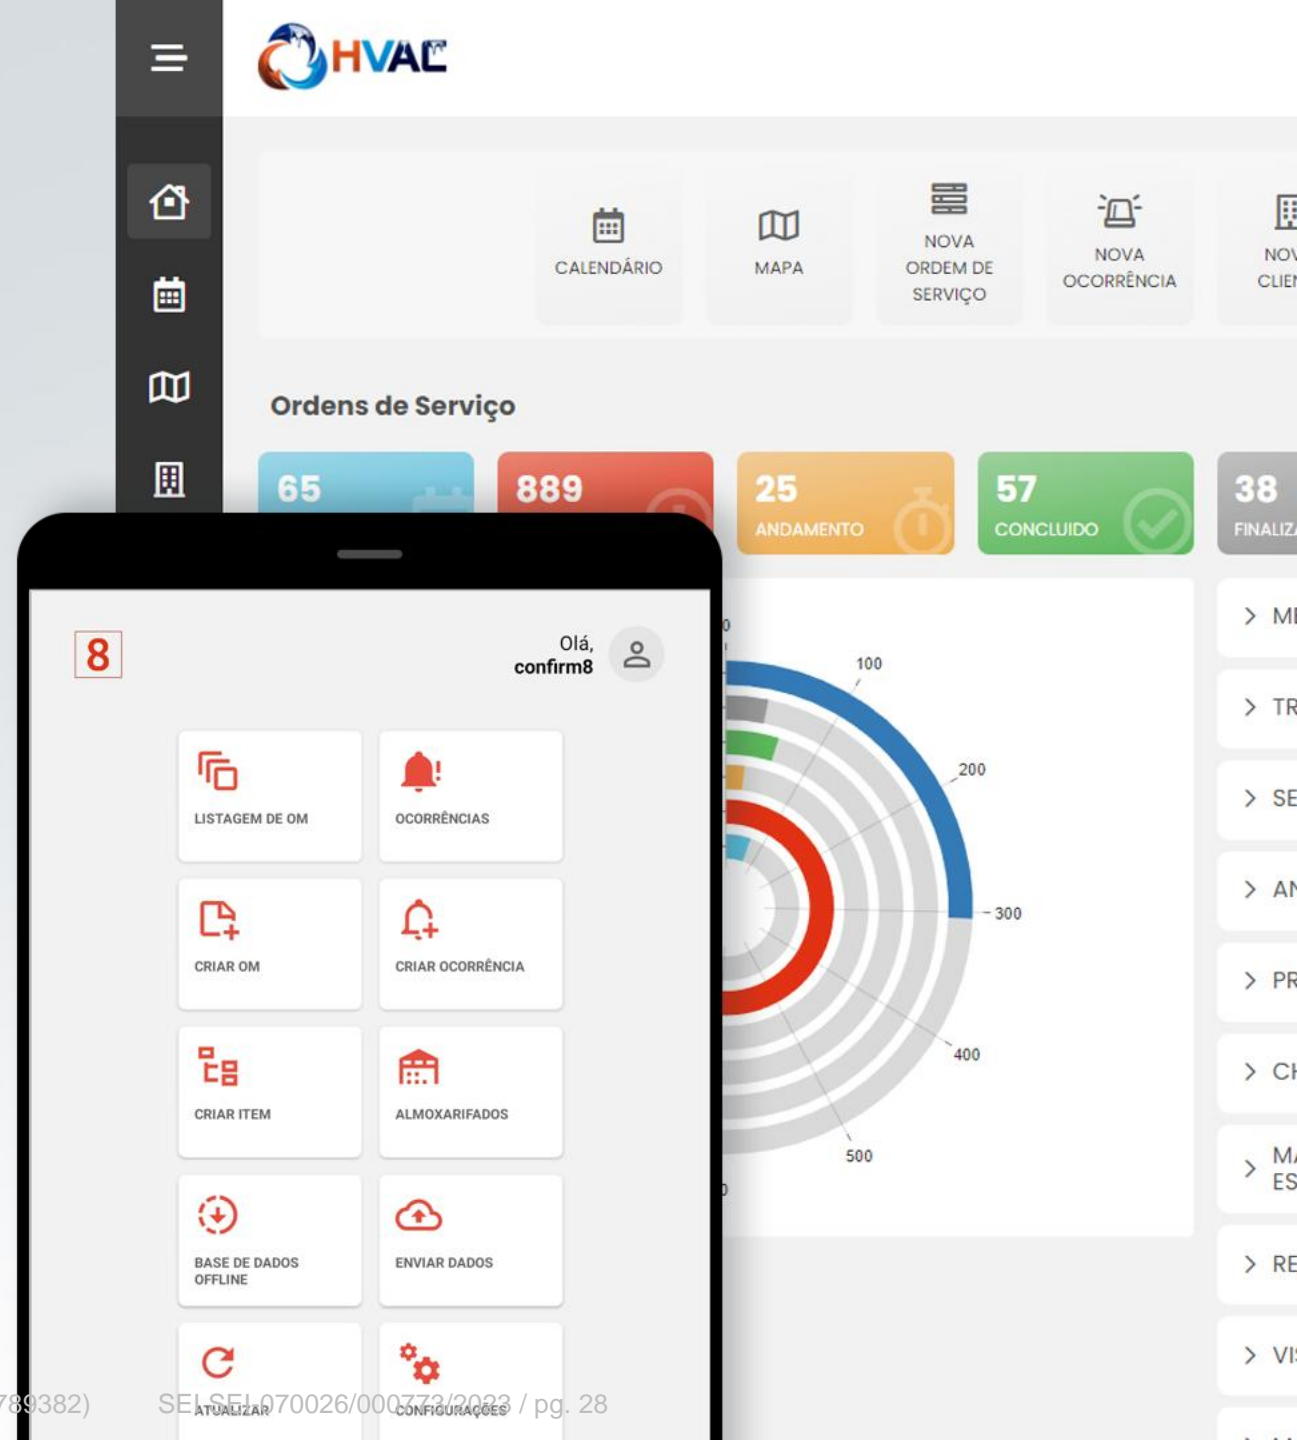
HVAC

CALENDÁRIO
MAPA
NOVA ORDEM DE SERVIÇO
NOVA OCORRÊNCIA
NOV CLIEN

Ordens de Serviço

65
889
25 ANDAMENTO
57 CONCLUIDO
38 FINALIZ

100
200
300
400
500

> MI
> TR
> SE
> AN
> PR
> CH
> MA ES
> RE
> VI

8
Olá, confirm8

LISTAGEM DE OM
OCORRÊNCIAS
CRIAR OM
CRIAR OCORRÊNCIA
CRIAR ITEM
ALMOXARIFADOS
BASE DE DADOS OFFLINE
ENVIAR DADOS
ATUALIZAR
CONFIGURAÇÕES

789382) SEI SEI-070026/000773/2023 / pg. 28